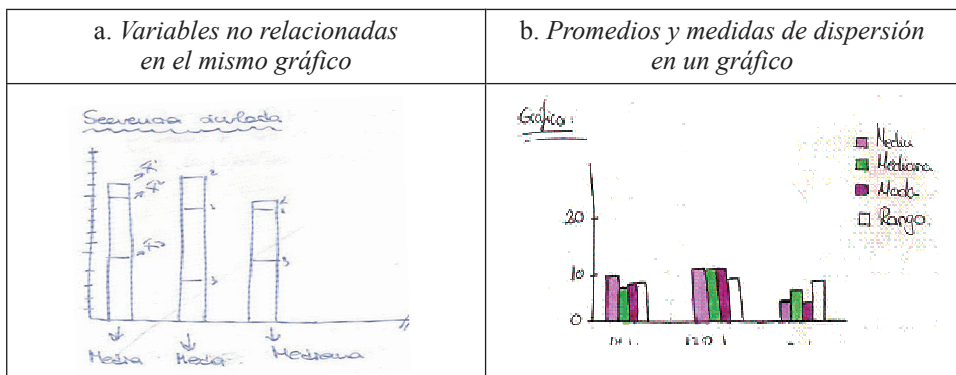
| a. *Variables no relacionadas en el mismo gráfico* | b. *Promedios y medidas de dispersión en un gráfico* |
|---|---|
| Secuencia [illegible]<br>Media Moda Mediana | Gráfico:<br>Media<br>Mediana<br>Moda<br>Rango<br>20<br>10<br>0<br>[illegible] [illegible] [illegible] |